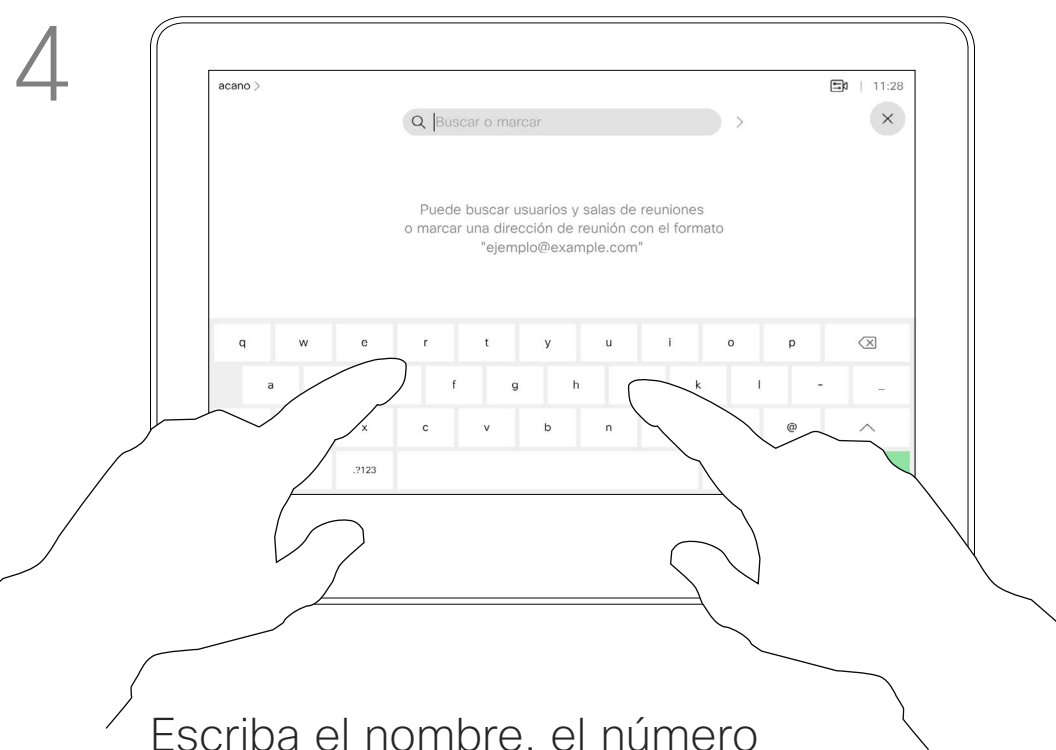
4

acano >

11:28

Buscar o marcar

Puede buscar usuarios y salas de reuniones o marcar una dirección de reunión con el formato "ejemplo@example.com"

q w e r t y u i o p

a f g h k l - _

x c v b n @

.?123

Escriba el nombre, el número